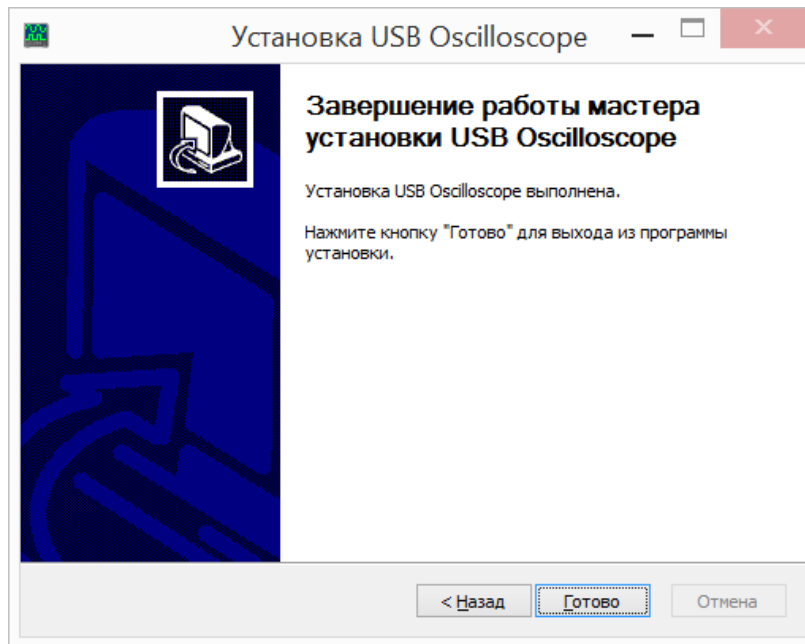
Установка USB Oscilloscope

Завершение работы мастера установки USB Oscilloscope

Установка USB Oscilloscope выполнена.

Нажмите кнопку "Готово" для выхода из программы установки.

< Назад

Готово

Отмена